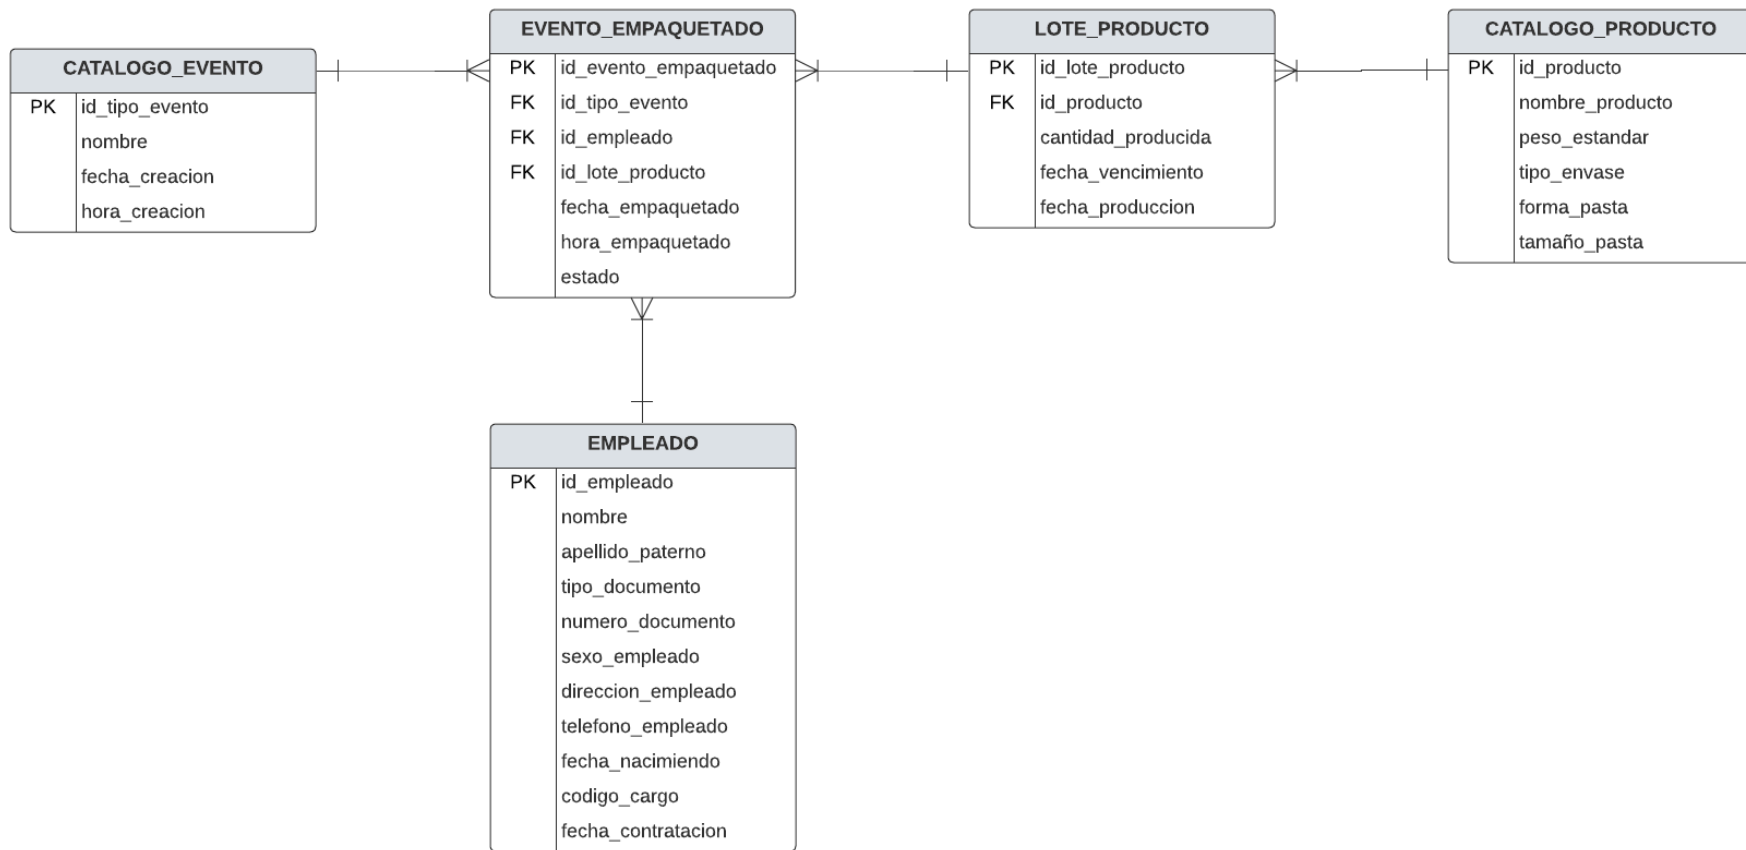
CATALOGO_EVENTO

| PK | id_tipo_evento |
|---|---|
| | nombre |
| | fecha_creacion |
| | hora_creacion |

EVENTO_EMPAQUETADO

| PK | id_evento_empaquetado |
|---|---|
| FK | id_tipo_evento |
| FK | id_empleado |
| FK | id_lote_producto |
| | fecha_empaquetado |
| | hora_empaquetado |
| | estado |

LOTE_PRODUCTO

| PK | id_lote_producto |
|---|---|
| FK | id_producto |
| | cantidad_producida |
| | fecha_vencimiento |
| | fecha_produccion |

CATALOGO_PRODUCTO

| PK | id_producto |
|---|---|
| | nombre_producto |
| | peso_estandar |
| | tipo_envase |
| | forma_pasta |
| | tamaño_pasta |

EMPLEADO

| PK | id_empleado |
|---|---|
| | nombre |
| | apellido_paterno |
| | tipo_documento |
| | numero_documento |
| | sexo_empleado |
| | direccion_empleado |
| | telefono_empleado |
| | fecha_nacimiendo |
| | codigo_cargo |
| | fecha_contratacion |